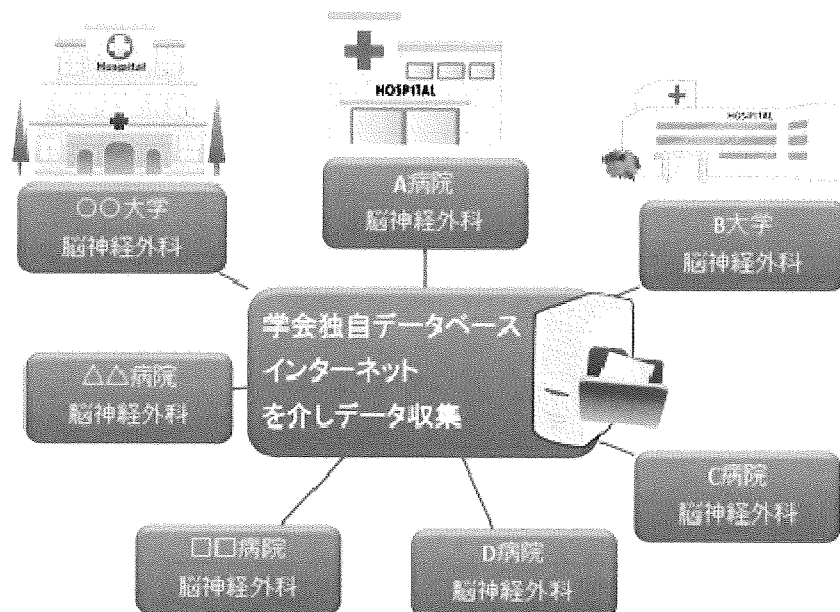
Hospital

HOSPITAL

HOSPITAL

○○大学
脳神経外科

A病院
脳神経外科

B大学
脳神経外科

学会独自データベース
インターネット
を介しデータ収集

△△病院
脳神経外科

C病院
脳神経外科

□□病院
脳神経外科

D病院
脳神経外科